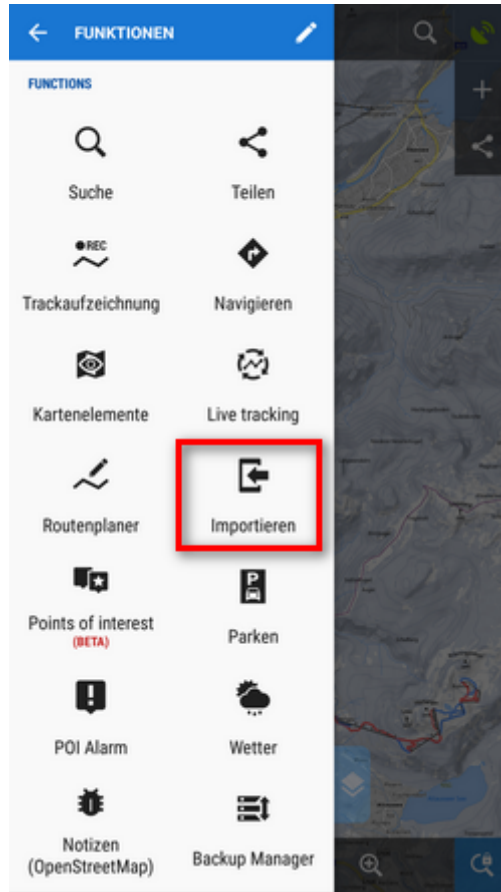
FUNKTIONEN

FUNCTIONS

Suche

Teilen

REC

Trackaufzeichnung

Navigieren

Kartenelemente

Live tracking

Routenplaner

Importieren

Points of interest
(BETA)

Parken

POI Alarm

Wetter

Notizen
(OpenStreetMap)

Backup Manager